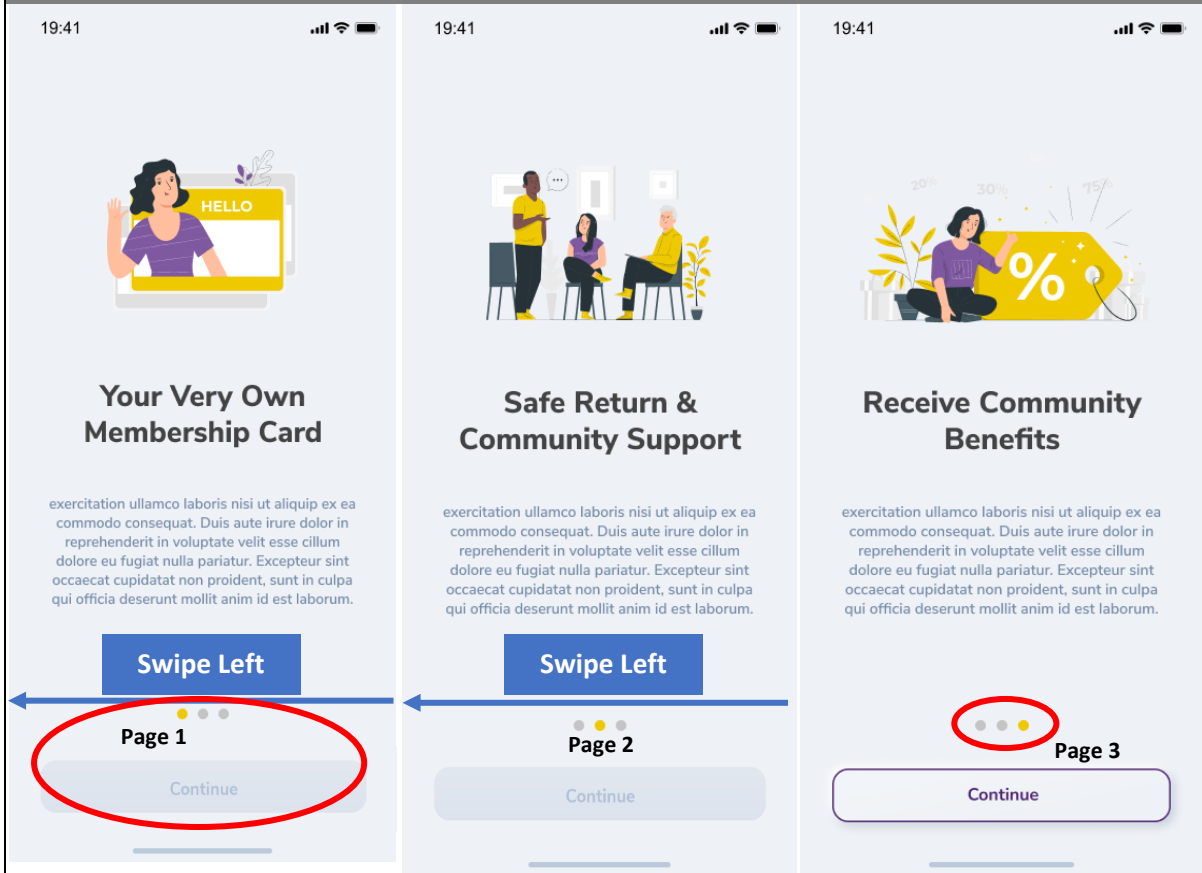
19:41

HELLO

Your Very Own Membership Card

exercitation ullamco laboris nisi ut aliquip ex ea commodo consequat. Duis aute irure dolor in reprehenderit in voluptate velit esse cillum dolore eu fugiat nulla pariatur. Excepteur sint occaecat cupidatat non proident, sunt in culpa qui officia deserunt mollit anim id est laborum.

Swipe Left

Page 1

Continue

19:41

Safe Return & Community Support

exercitation ullamco laboris nisi ut aliquip ex ea commodo consequat. Duis aute irure dolor in reprehenderit in voluptate velit esse cillum dolore eu fugiat nulla pariatur. Excepteur sint occaecat cupidatat non proident, sunt in culpa qui officia deserunt mollit anim id est laborum.

Swipe Left

Page 2

Continue

19:41

20% 30% 75%

%

Receive Community Benefits

exercitation ullamco laboris nisi ut aliquip ex ea commodo consequat. Duis aute irure dolor in reprehenderit in voluptate velit esse cillum dolore eu fugiat nulla pariatur. Excepteur sint occaecat cupidatat non proident, sunt in culpa qui officia deserunt mollit anim id est laborum.

Page 3

Continue